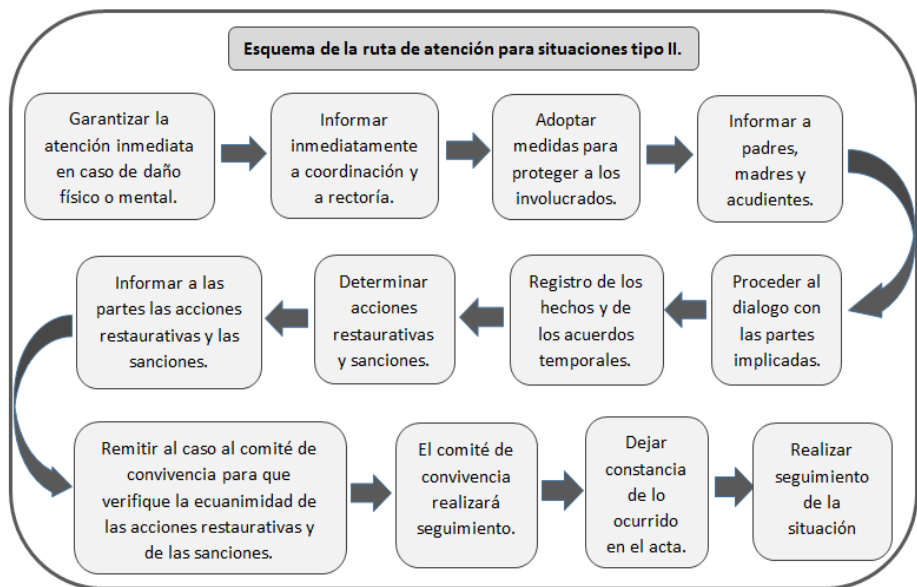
Esquema de la ruta de atención para situaciones tipo II.

Garantizar la atención inmediata en caso de daño físico o mental.

Informar inmediatamente a coordinación y a rectoría.

Adoptar medidas para proteger a los involucrados.

Informar a padres, madres y acudientes.

Proceder al dialogo con las partes implicadas.

Registro de los hechos y de los acuerdos temporales.

Determinar acciones restaurativas y sanciones.

Informar a las partes las acciones restaurativas y las sanciones.

Remitir al caso al comité de convivencia para que verifique la ecuanimidad de las acciones restaurativas y de las sanciones.

El comité de convivencia realizará seguimiento.

Dejar constancia de lo ocurrido en el acta.

Realizar seguimiento de la situación